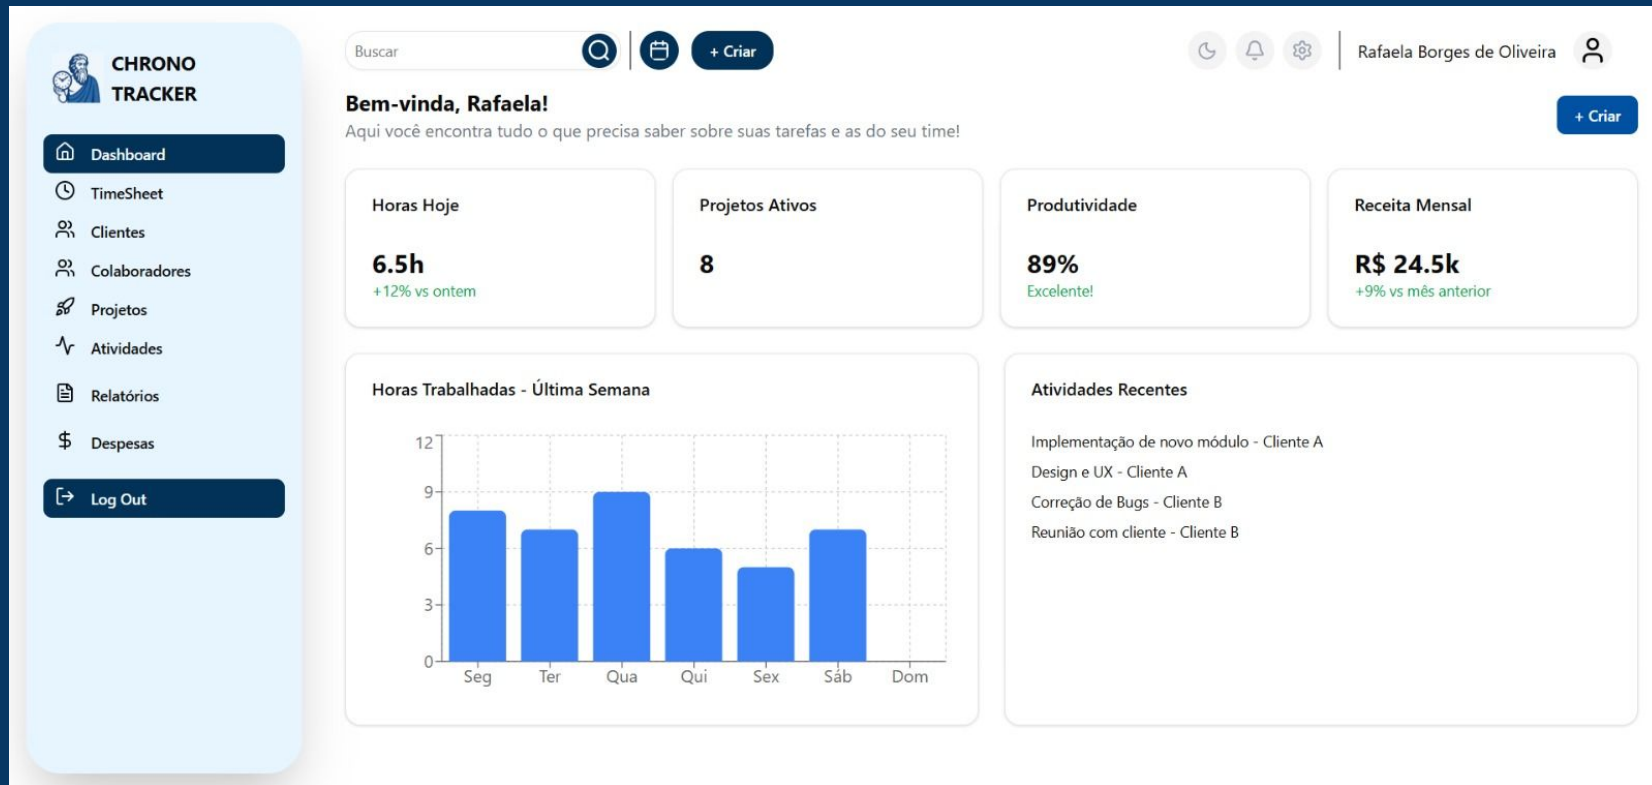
CHRONO TRACKER

Dashboard
TimeSheet
Clientes
Colaboradores
Projetos
Atividades
Relatórios
Despesas
Log Out

Buscar

+ Criar

Rafaela Borges de Oliveira

Bem-vinda, Rafaela!
Aqui você encontra tudo o que precisa saber sobre suas tarefas e as do seu time!

+ Criar

Horas Hoje
6.5h
+12% vs ontem

Projetos Ativos
8

Produtividade
89%
Excelente!

Receita Mensal
R$ 24.5k
+9% vs mês anterior

Horas Trabalhadas - Última Semana

12
9
6
3
0
Seg Ter Qua Qui Sex Sáb Dom

Atividades Recentes

Implementação de novo módulo - Cliente A
Design e UX - Cliente A
Correção de Bugs - Cliente B
Reunião com cliente - Cliente B